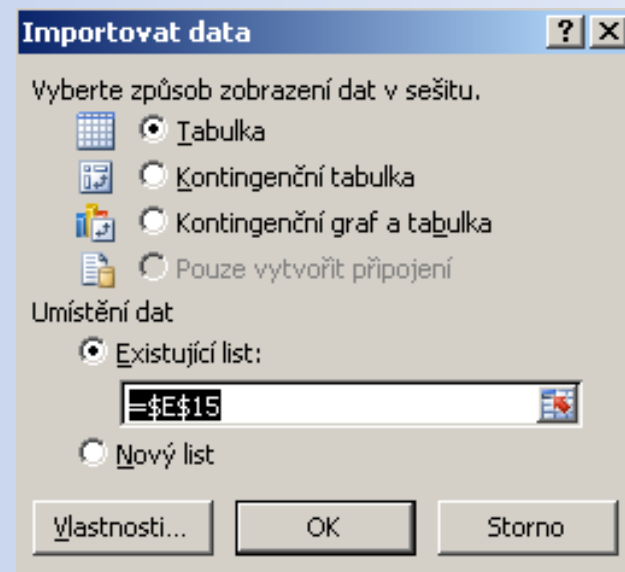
Importovat data

?

X

Vyberte způsob zobrazení dat v sešitu.

Tabulka

Kontingenční tabulka

Kontingenční graf a tabulka

Pouze vytvořit připojení

Umístění dat

Existující list:

=$E$15

Nový list

Vlastnosti...

OK

Storno